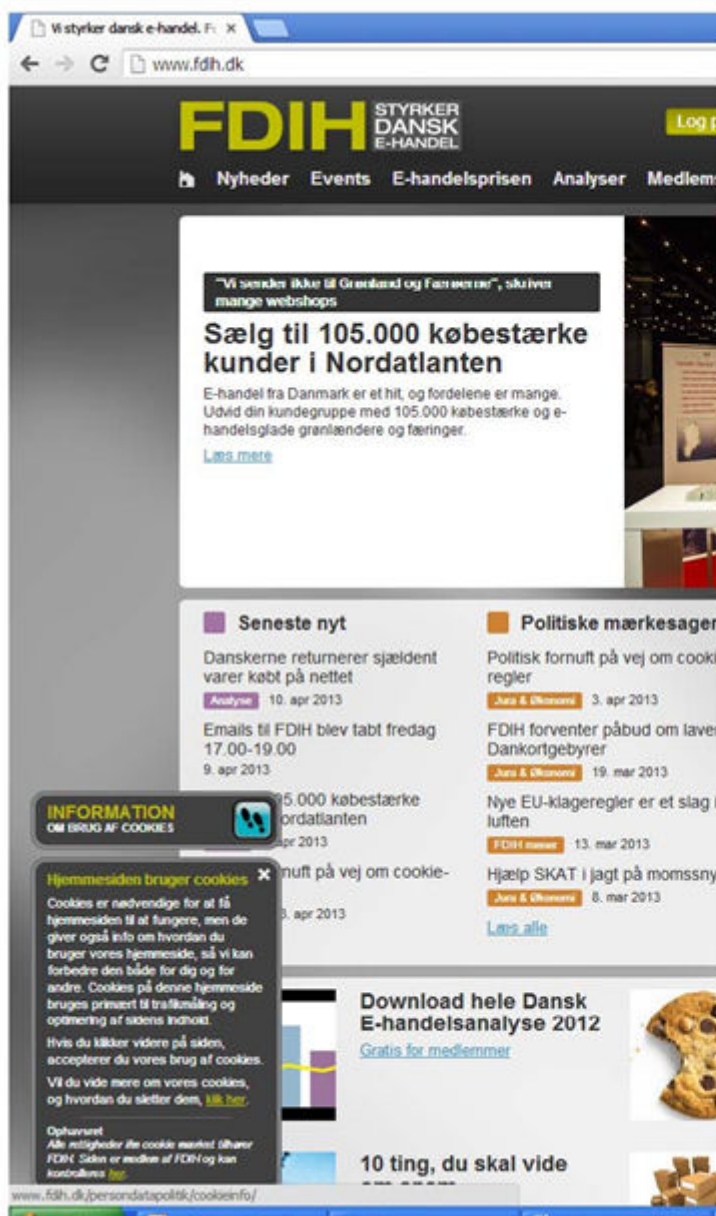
Vi styrker dansk e-handel. F ×

www.fdih.dk

FDIH STYRKER DANSK E-HANDEL

Log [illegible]

Nyheder Events E-handelsprisen Analyser Medlem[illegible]

"Vi sender ikke til Grønland og Færøerne", siger mange webshops

Sælg til 105.000 købestærke kunder i Nordatlanten

E-handel fra Danmark er et hit, og fordelene er mange. Udvid din kundegruppe med 105.000 købestærke og e-handelsglade grønlændere og færinger.

Læs mere

Seneste nyt

Danskerne returnerer sjældent varer købt på nettet

Analyse 10. apr 2013

Emails til FDIH blev tabt fredag 17.00-19.00

9. apr 2013

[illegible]5.000 købestærke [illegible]ordatlanten

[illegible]pr 2013

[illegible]nuft på vej om cookie-

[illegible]3. apr 2013

Politiske mærkesager

Politisk fornuft på vej om cook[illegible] regler

Jura & Økonomi 3. apr 2013

FDIH forventer påbud om lave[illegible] Dankortgebyrer

Jura & Økonomi 19. mar 2013

Nye EU-klageregler er et slag i luften

FDIH mener 13. mar 2013

Hjælp SKAT i jagt på momssn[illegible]

Jura & Økonomi 8. mar 2013

Læs alle

INFORMATION OM BRUG AF COOKIES

Hjemmesiden bruger cookies ×

Cookies er nødvendige for at få hjemmesiden til at fungere, men de giver også info om hvordan du bruger vores hjemmeside, så vi kan forbedre den både for dig og for andre. Cookies på denne hjemmeside bruges primært til trafikmåling og optimering af sidens indhold.

Hvis du klikker videre på siden, accepterer du vores brug af cookies.

Vil du vide mere om vores cookies, og hvordan du sletter dem, klik her.

Ophavsret
Alle rettigheder ifm cookie mærket tilhører FDIH. Siden er medlem af FDIH og kan kontrolleres her.

Download hele Dansk E-handelsanalyse 2012

Gratis for medlemmer

10 ting, du skal vide

www.fdih.dk/persondatapolitik/cookieinfo/